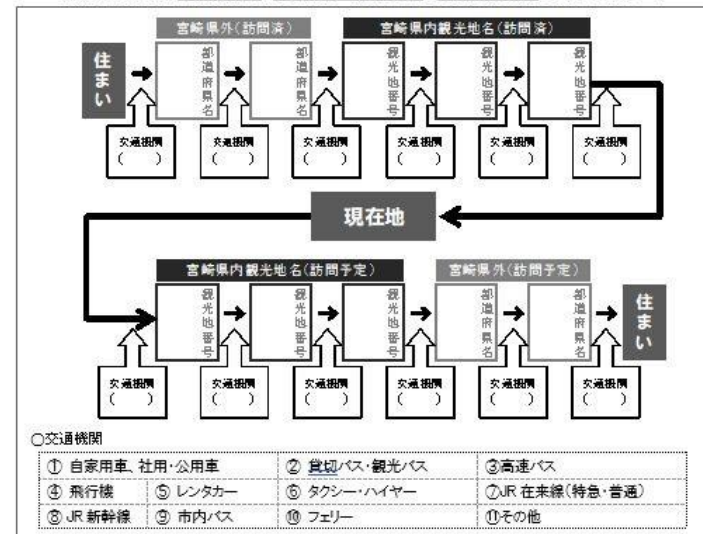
宮崎県外(訪問済)

宮崎県内観光地名(訪問済)

住まい

都道府県名

都道府県名

観光地番号

観光地番号

観光地番号

交通機関
(　　)

交通機関
(　　)

交通機関
(　　)

交通機関
(　　)

交通機関
(　　)

交通機関
(　　)

現在地

宮崎県内観光地名(訪問予定)

宮崎県外(訪問予定)

観光地番号

観光地番号

観光地番号

都道府県名

都道府県名

住まい

交通機関
(　　)

交通機関
(　　)

交通機関
(　　)

交通機関
(　　)

交通機関
(　　)

交通機関
(　　)

○交通機関

| ① 自家用車、社用・公用車 | | ② 貸切バス・観光バス | ③高速バス |
|---|---|---|---|
| ④ 飛行機 | ⑤ レンタカー | ⑥ タクシー・ハイヤー | ⑦JR 在来線(特急・普通) |
| ⑧ JR 新幹線 | ⑨ 市内バス | ⑩ フェリー | ⑪その他 |